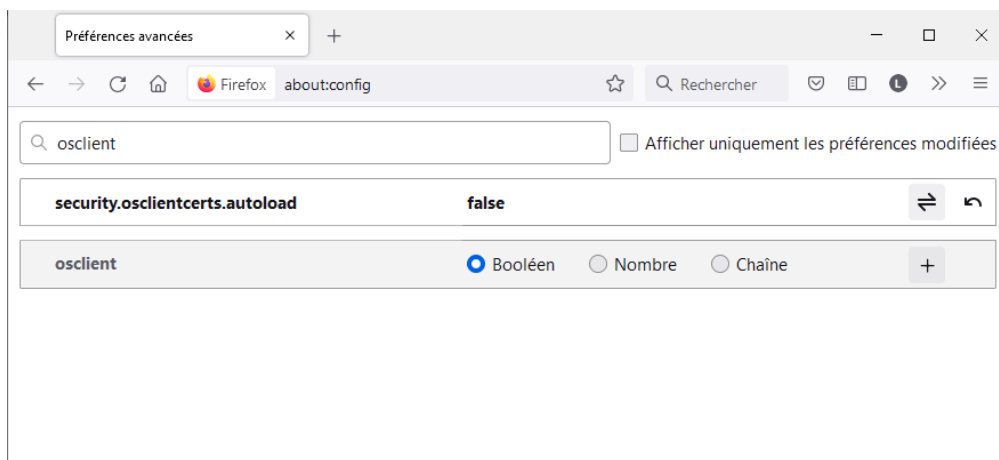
Préférences avancées ×

+

Firefox about:config

Rechercher

L

osclient

Afficher uniquement les préférences modifiées

| security.osclientcerts.autoload | false |
|---|---|
| osclient | Booléen Nombre Chaîne |